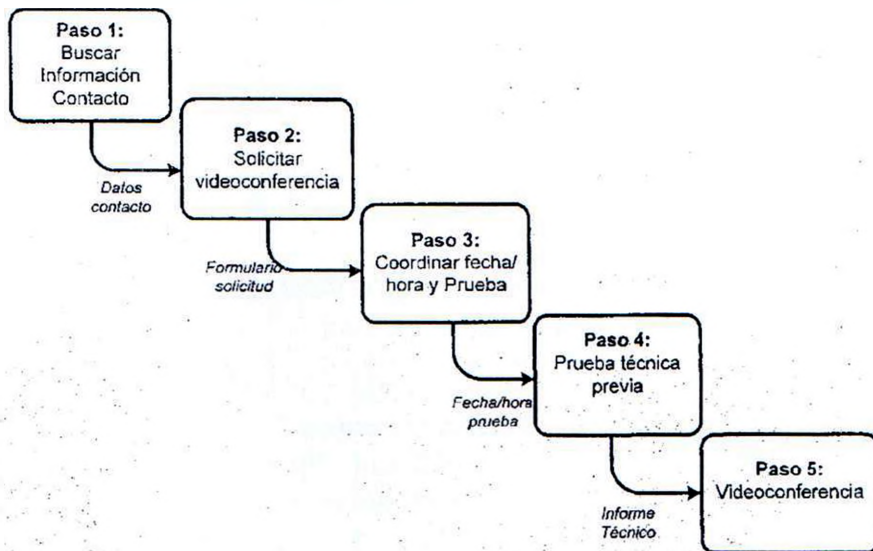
Paso 1:
Buscar
Información
Contacto

Datos
contacto

Paso 2:
Solicitar
videoconferencia

Formulario
solicitud

Paso 3:
Coordinar fecha/
hora y Prueba

Fecha/hora
prueba

Paso 4:
Prueba técnica
previa

Informe
Técnico

Paso 5:
Videoconferencia